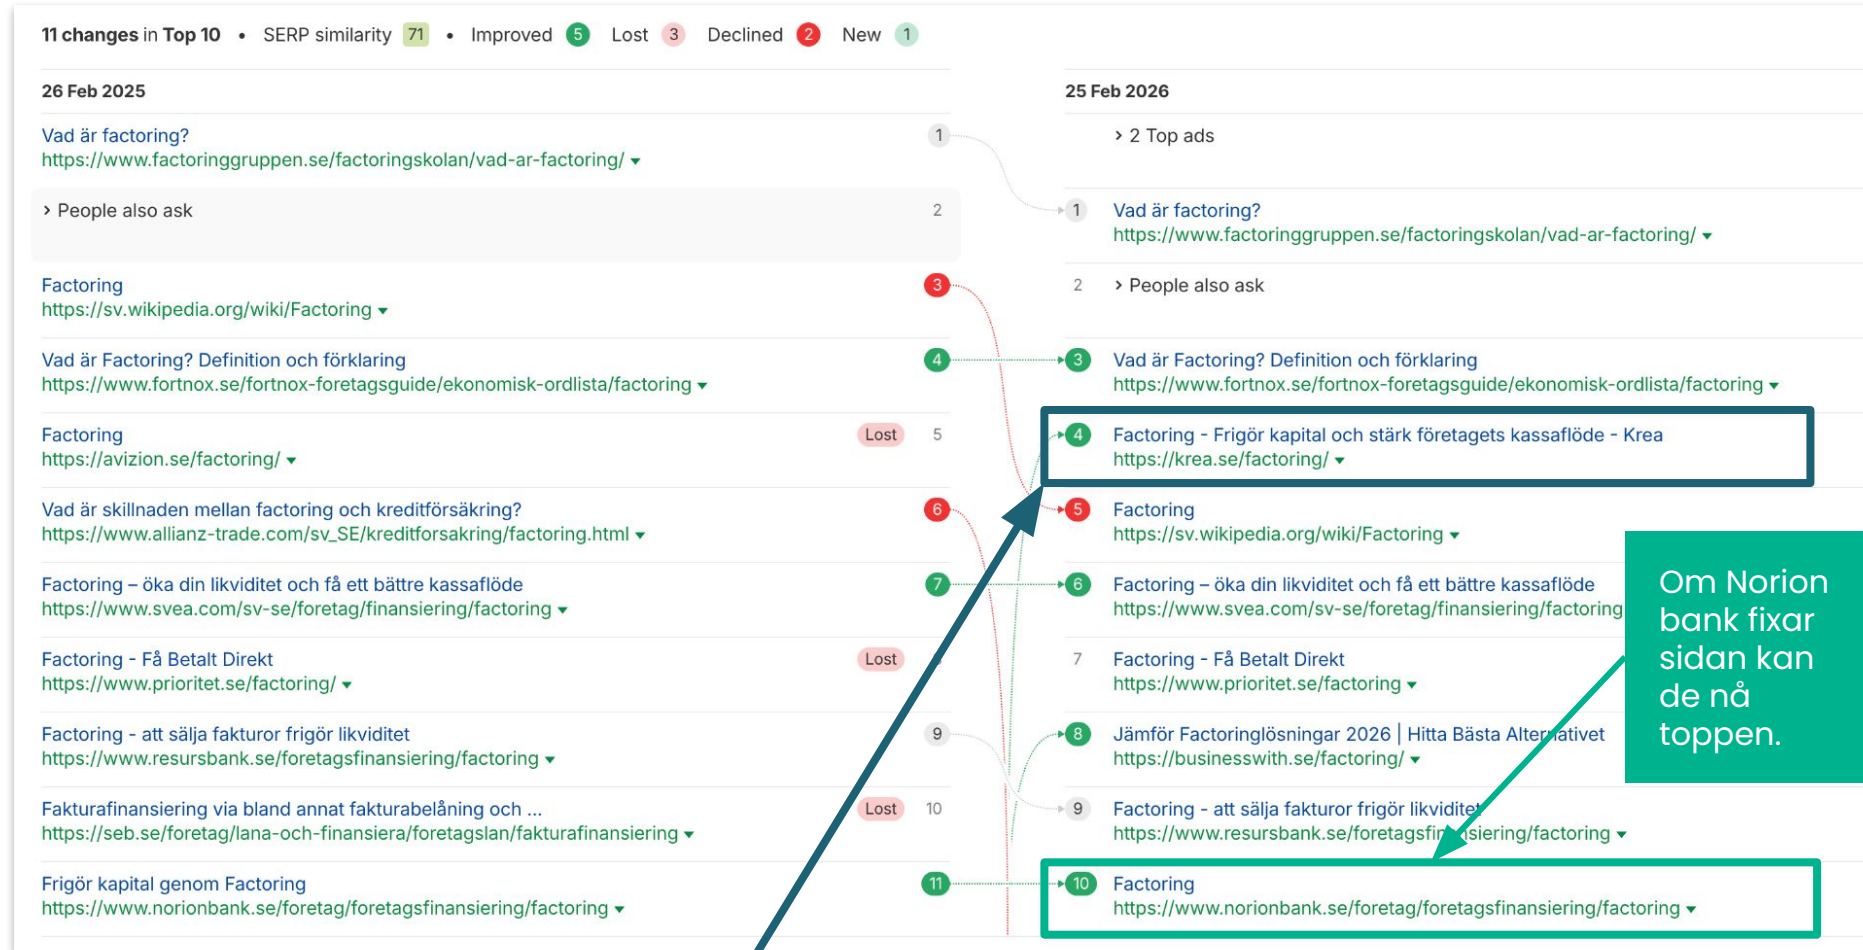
11 changes in Top 10 • SERP similarity 71 • Improved 5 Lost 3 Declined 2 New 1

26 Feb 2025

Vad är factoring?
https://www.factoringgruppen.se/factoringskolan/vad-ar-factoring/ ▾
1

› People also ask
2

Factoring
https://sv.wikipedia.org/wiki/Factoring ▾
3

Vad är Factoring? Definition och förklaring
https://www.fortnox.se/fortnox-foretagsguide/ekonomisk-ordlista/factoring ▾
4

Factoring
https://avizion.se/factoring/ ▾
Lost 5

Vad är skillnaden mellan factoring och kreditförsäkring?
https://www.allianz-trade.com/sv_SE/kreditforsakring/factoring.html ▾
6

Factoring – öka din likviditet och få ett bättre kassaflöde
https://www.svea.com/sv-se/foretag/finansiering/factoring ▾
7

Factoring - Få Betalt Direkt
https://www.prioritet.se/factoring/ ▾
Lost

Factoring - att sälja fakturor frigör likviditet
https://www.resursbank.se/foretagsfinansiering/factoring ▾
9

Fakturafinansiering via bland annat fakturabelåning och ...
https://seb.se/foretag/lana-och-finansiera/foretagslan/fakturafinansiering ▾
Lost 10

Frigör kapital genom Factoring
https://www.norionbank.se/foretag/foretagsfinansiering/factoring ▾
11

25 Feb 2026

› 2 Top ads

1 Vad är factoring?
https://www.factoringgruppen.se/factoringskolan/vad-ar-factoring/ ▾

2 › People also ask

3 Vad är Factoring? Definition och förklaring
https://www.fortnox.se/fortnox-foretagsguide/ekonomisk-ordlista/factoring ▾

4 Factoring - Frigör kapital och stärk företagets kassaflöde - Krea
https://krea.se/factoring/ ▾

5 Factoring
https://sv.wikipedia.org/wiki/Factoring ▾

6 Factoring – öka din likviditet och få ett bättre kassaflöde
https://www.svea.com/sv-se/foretag/finansiering/factoring

7 Factoring - Få Betalt Direkt
https://www.prioritet.se/factoring ▾

8 Jämför Factoringlösningar 2026 | Hitta Bästa Alternativet
https://businesswith.se/factoring/ ▾

9 Factoring - att sälja fakturor frigör likviditet
https://www.resursbank.se/foretagsfinansiering/factoring ▾

10 Factoring
https://www.norionbank.se/foretag/foretagsfinansiering/factoring ▾

Om Norion bank fixar sidan kan de nå toppen.